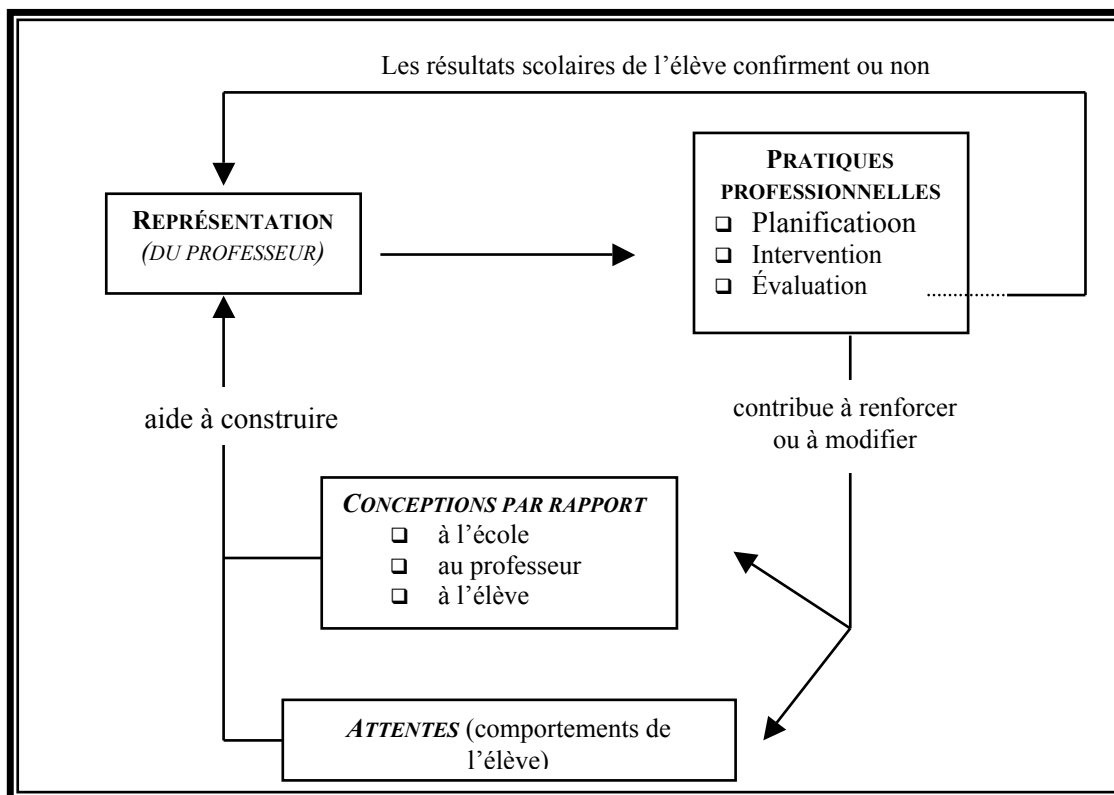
Les résultats scolaires de l'élève confirment ou non

REPRÉSENTATION
(DU PROFESSEUR)

PRATIQUES PROFESSIONNELLES
❑ Planificatioon
❑ Intervention
❑ Évaluation

aide à construire

contribue à renforcer ou à modifier

CONCEPTIONS PAR RAPPORT
❑ à l'école
❑ au professeur
❑ à l'élève

ATTENTES (comportements de l'élève)